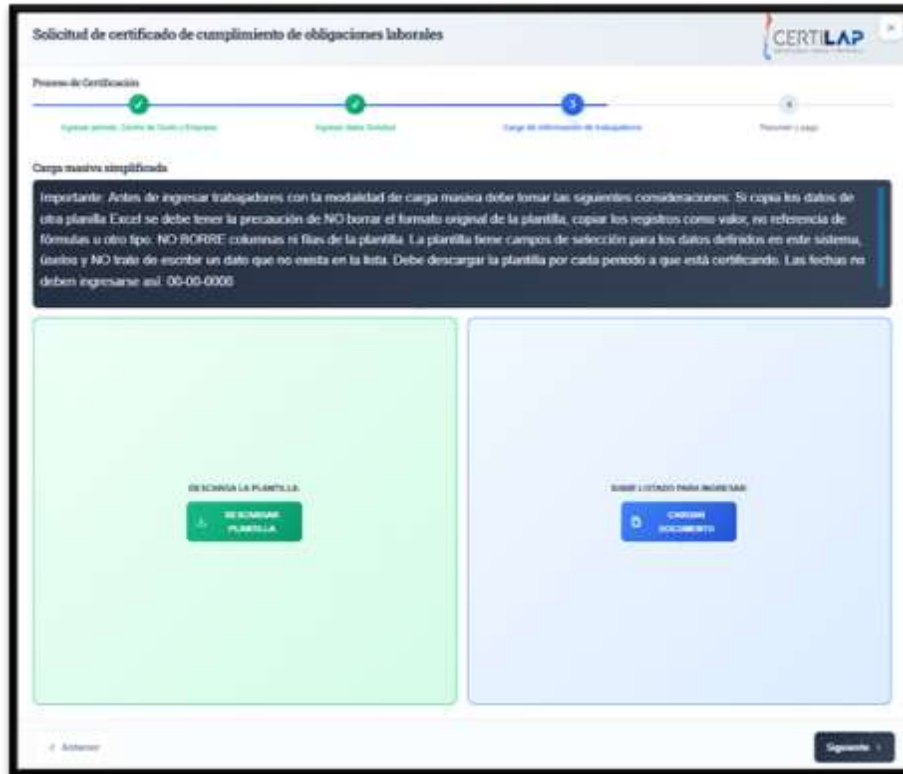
Solicitud de certificado de cumplimiento de obligaciones laborales

CERTILAP

×

Proceso de Certificación

Ingresar período, Centro de Costo y Empresa

Ingresar datos Solicitud

3

Carga de información de trabajadores

4

Resumen y pago

Carga masiva simplificada

Importante: Antes de ingresar trabajadores con la modalidad de carga masiva debe tomar las siguientes consideraciones: Si copia los datos de otra planilla Excel se debe tener la precaución de NO borrar el formato original de la planilla, copiar los registros como valor, no referencia de fórmulas u otro tipo. NO BORRE columnas ni filas de la planilla. La planilla tiene campos de selección para los datos definidos en este sistema, úselos y NO trate de escribir un dato que no exista en la lista. Debe descargar la planilla por cada periodo a que está certificando. Las fechas no deben ingresarse así: 00-00-0000

DESCARGA LA PLANTILLA

DESCARGAR PLANTILLA

SUBE LISTADO PARA INGRESAR

CARGAR DOCUMENTO

< Anterior

Siguiente >